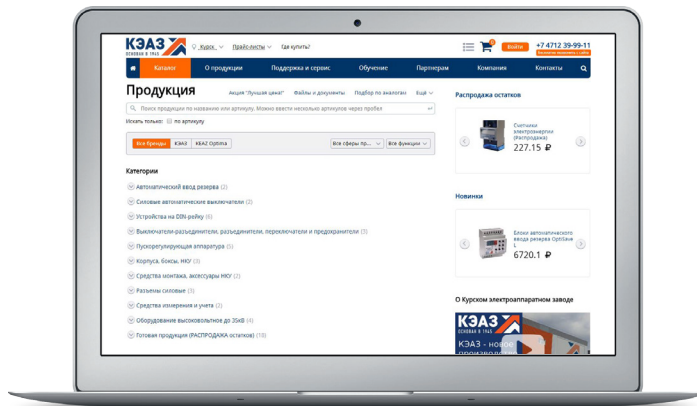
КЭАЗ
ОСНОВАН В 1945

Курск
Прайс-листы
Где купить?
0
Войти
+7 4712 39-99-11
Заказать звонок

Каталог
О продукции
Поддержка и сервис
Обучение
Партнерам
Компания
Контакты

Продукция
Акция "Лучшая цена!"
Файлы и документы
Подбор по аналогам
Ещё

Поиск продукции по названию или артикулу. Можно ввести несколько артикулов через пробел

Искать только:
по артикулу

Все бренды
КЭАЗ
KEAZ Optima
Все сферы пр...
Все функции

Категории
Автоматический ввод резерва (2)
Силовые автоматические выключатели (2)
Устройства на DIN-рейку (6)
Выключатели-разъединители, разъединители, переключатели и предохранители (3)
Пускорегулирующая аппаратура (5)
Корпуса, боксы, НКУ (3)
Средства монтажа, аксессуары НКУ (2)
Разъемы силовые (3)
Средства измерения и учета (2)
Оборудование высоковольтное до 35кВ (4)
Готовая продукция (РАСПРОДАЖА остатков) (10)

Распродажа остатков
Счетчики электроэнергии (Распродажа)
227.15 ₽

Новинки
Блоки автоматического ввода резерва OptiSave L
6720.1 ₽

О Курском электроаппаратном заводе
КЭАЗ
ОСНОВАН В 1945
КЭАЗ - новое производство